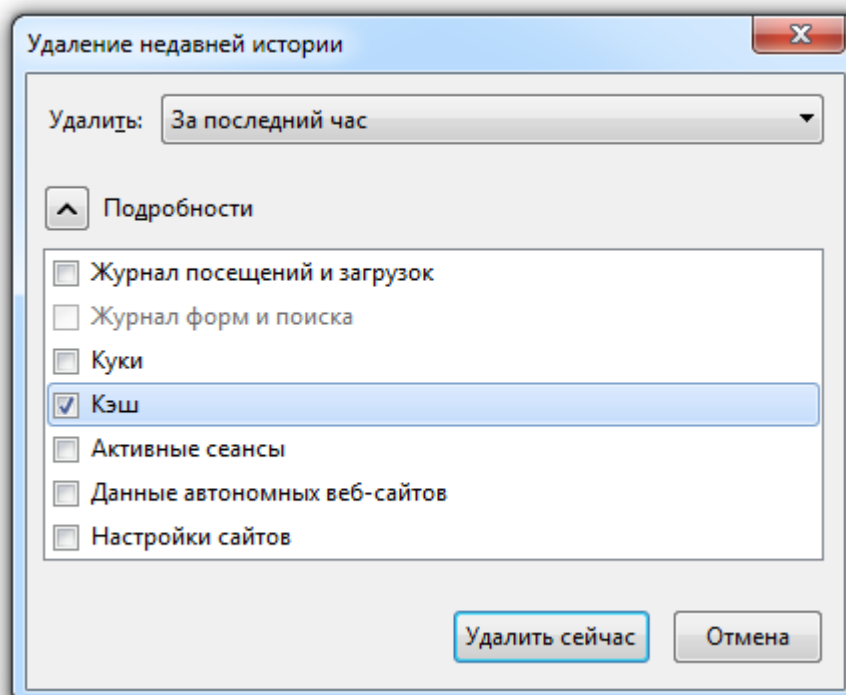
Удаление недавней истории

Удалить: За последний час

Подробности

Журнал посещений и загрузок
Журнал форм и поиска
Куки
Кэш
Активные сеансы
Данные автономных веб-сайтов
Настройки сайтов

Удалить сейчас
Отмена